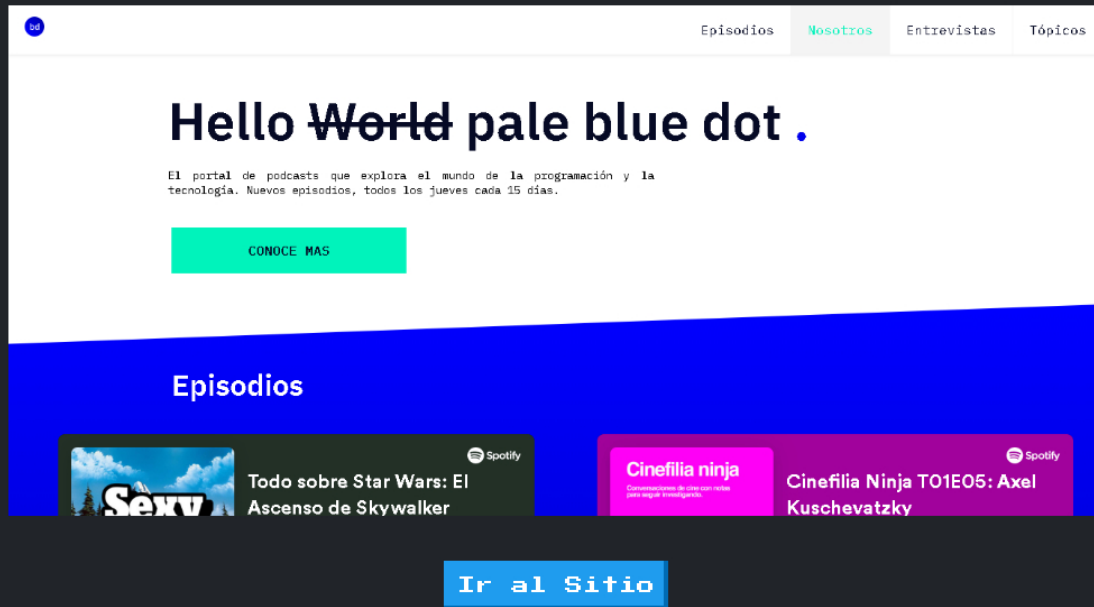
bd

Episodios Nosotros Entrevistas Tópicos

Hello ~~World~~ pale blue dot .

El portal de podcasts que explora el mundo de la programación y la tecnología. Nuevos episodios, todos los jueves cada 15 días.

CONOCE MAS

Episodios

Spotify

Sexy

Todo sobre Star Wars: El Ascenso de Skywalker

Spotify

Cinefilia ninja

Conversaciones de cine con notas para seguir investigando.

Cinefilia Ninja T01E05: Axel Kuschevatzky

Ir al Sitio